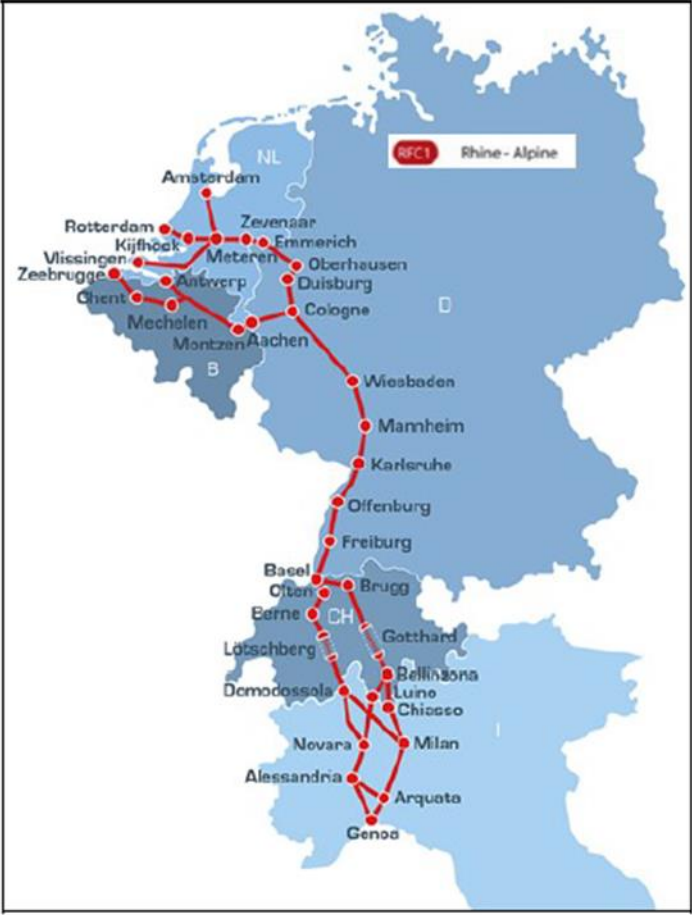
RFC1 Rhine - Alpine

NL

Amsterdam
Rotterdam
Kijfhoek
Zevenaar
Emmerich
Meteren
Vlissingen
Zeebrugge
Antwerp
Oberhausen
Duisburg
Ghent
Mechelen
Cologne
Montzen
Aachen

D

B

Wiesbaden
Mannheim
Karlsruhe
Offenburg
Freiburg
Basel
Brugg
Olten
Berne
CH
Gotthard
Lötschberg
Bellinzona
Domodossola
Luino
Chiasso
Novara
Milan

I

Alessandria
Arquata
Genoa